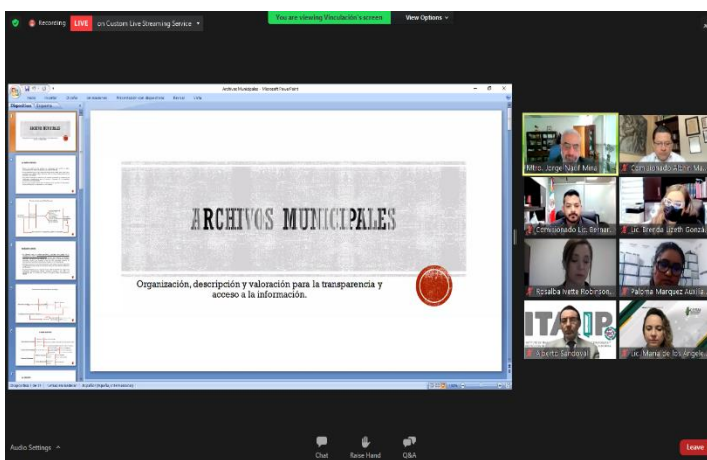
Recording LIVE on Custom Live Streaming Service

You are viewing Vinculación's screen View Options

Archivos Municipales - Microsoft PowerPoint

ARCHIVOS MUNICIPALES

Organización, descripción y valoración para la transparencia y acceso a la información.

Mtro. Jorge Nacif Mina

Comisionado Alcir Ma...

Comisionado Lic. Bernar...

Lic. Brenda Lizeth Gonzá...

Rosalba Ivette Robinson...

Paloma Marquez Acuña...

ITAIP

Alberto Sandoval

Lic. María de los Ángele...

Audio Settings

Chat

Raise Hand

Q&A

Leave